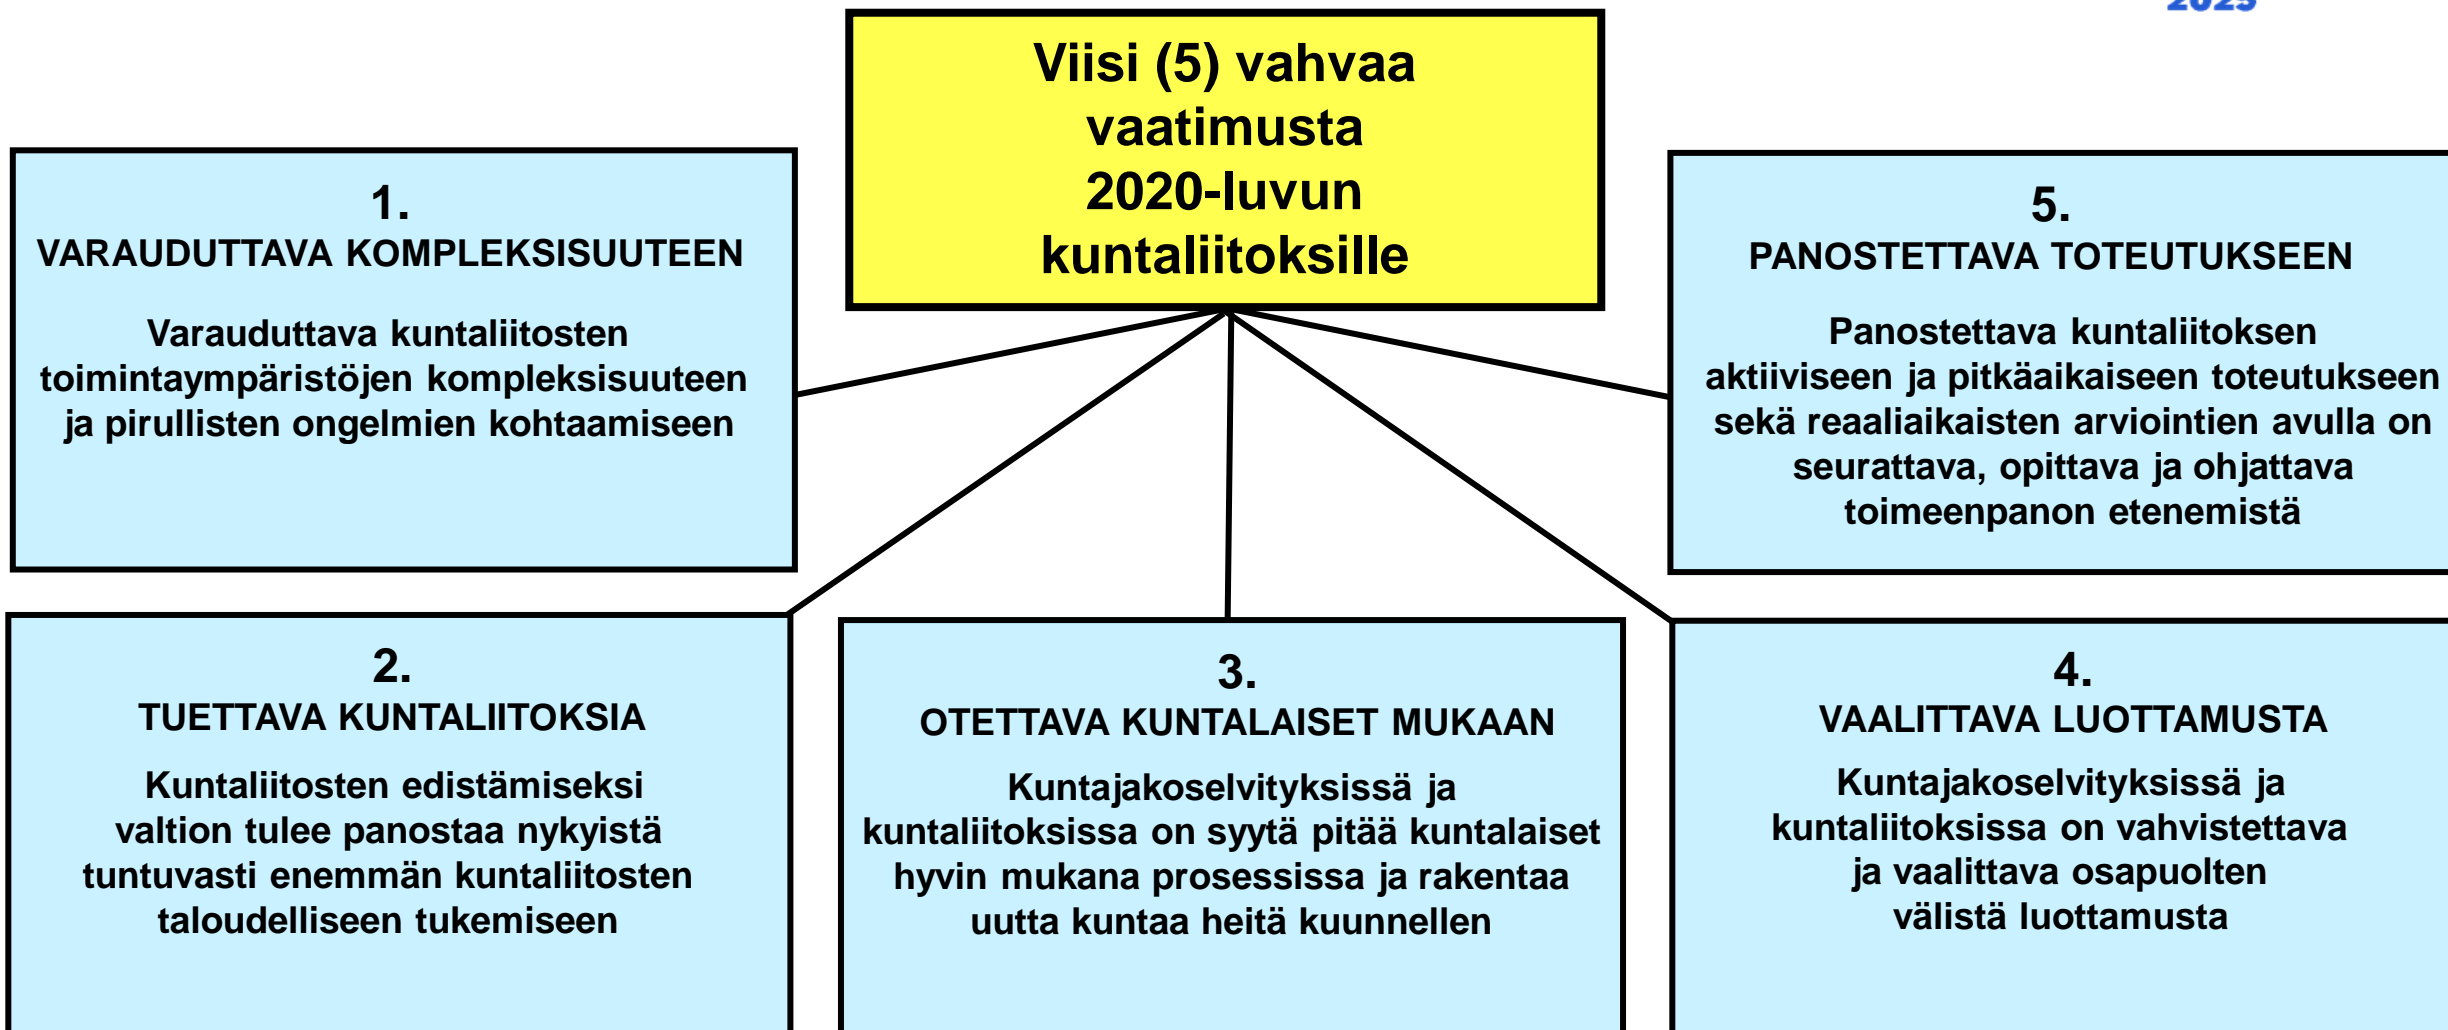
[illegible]

Viisi (5) vahvaa vaatimusta 2020-luvun kuntaliitoksille

1.
VARAUDUTTAVA KOMPLEKSISUUTEEN

Varauduttava kuntaliitosten toimintaympäristöjen kompleksisuuteen ja pirullisten ongelmien kohtaamiseen

5.
PANOSTETTAVA TOTEUTUKSEEN

Panostettava kuntaliitoksen aktiiviseen ja pitkäaikaiseen toteutukseen sekä reaaliaikaisten arviointien avulla on seurattava, opittava ja ohjattava toimeenpanon etenemistä

2.
TUETTAVA KUNTALIITOKSIA

Kuntaliitosten edistämiseksi valtion tulee panostaa nykyistä tuntuvasti enemmän kuntaliitosten taloudelliseen tukemiseen

3.
OTETTAVA KUNTALAISET MUKAAN

Kuntajakoselvityksissä ja kuntaliitoksissa on syytä pitää kuntalaiset hyvin mukana prosessissa ja rakentaa uutta kuntaa heitä kuunnellen

4.
VAALITTAVA LUOTTAMUSTA

Kuntajakoselvityksissä ja kuntaliitoksissa on vahvistettava ja vaalittava osapuolten välistä luottamusta